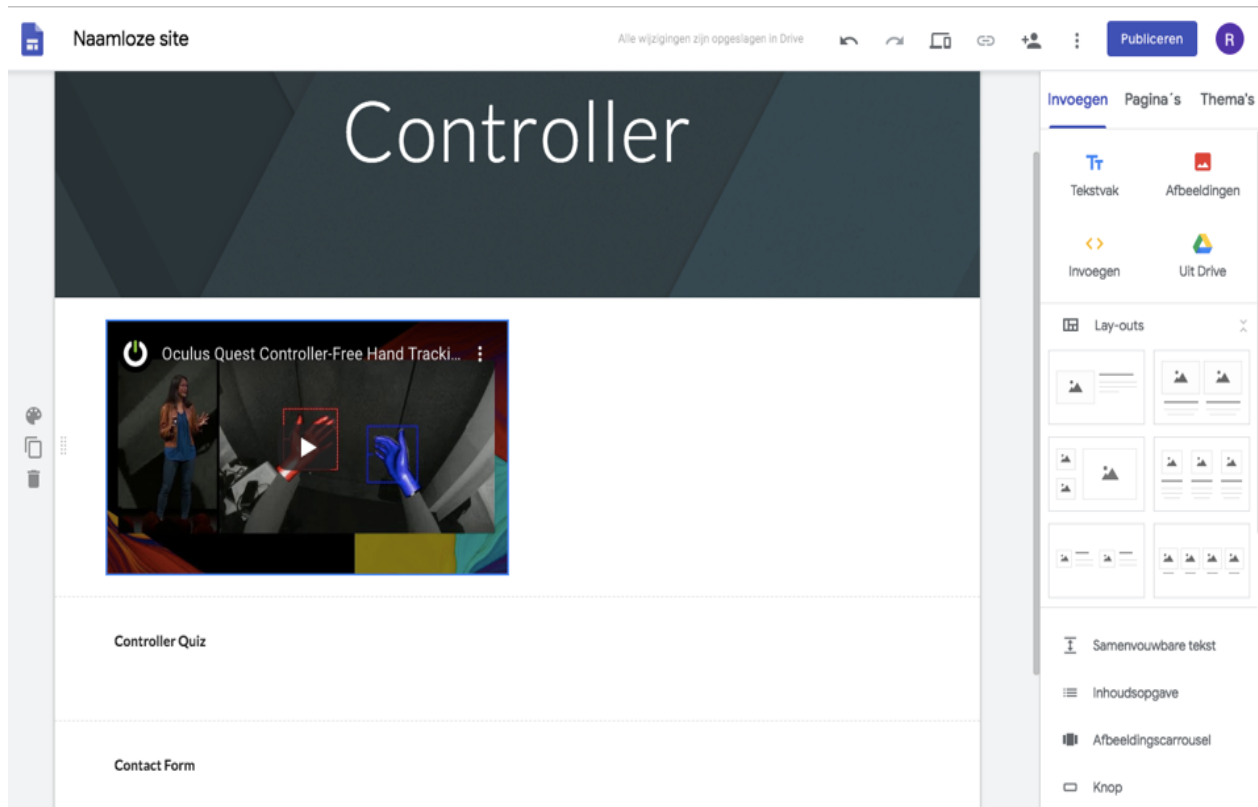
Naamloze site

Alle wijzigingen zijn opgeslagen in Drive

Publiceren

R

Controller

Oculus Quest Controller-Free Hand Tracki...

Controller Quiz

Contact Form

Invoegen Pagina´s Thema's

Tekstvak

Afbeeldingen

Invoegen

Uit Drive

Lay-outs

Samenvouwbare tekst

Inhoudsopgave

Afbeeldingscarrousel

Knop